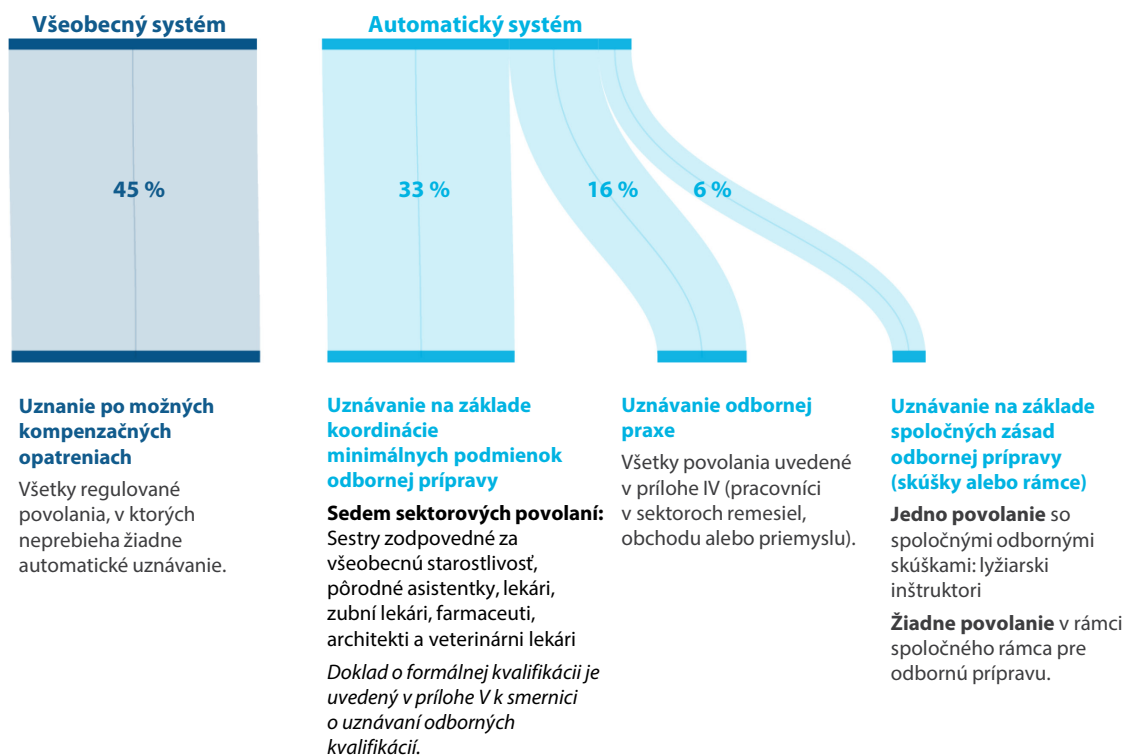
Všeobecný systém

Automatický systém

45 %

33 %

16 %

6 %

Uznanie po možných kompenzačných opatreniach

Všetky regulované povolania, v ktorých neprebieha žiadne automatické uznávanie.

Uznávanie na základe koordinácie minimálnych podmienok odbornej prípravy

**Sedem sektorových povolaní:** Sestry zodpovedné za všeobecnú starostlivosť, pôrodné asistentky, lekári, zubní lekári, farmaceuti, architekti a veterinárni lekári

*Doklad o formálnej kvalifikácii je uvedený v prílohe V k smernici o uznávaní odborných kvalifikácií.*

Uznávanie odbornej praxe

Všetky povolania uvedené v prílohe IV (pracovníci v sektoroch remesiel, obchodu alebo priemyslu).

Uznávanie na základe spoločných zásad odbornej prípravy (skúšky alebo rámce)

**Jedno povolanie** so spoločnými odbornými skúškami: lyžiarski inštruktori

**Žiadne povolanie** v rámci spoločného rámca pre odbornú prípravu.